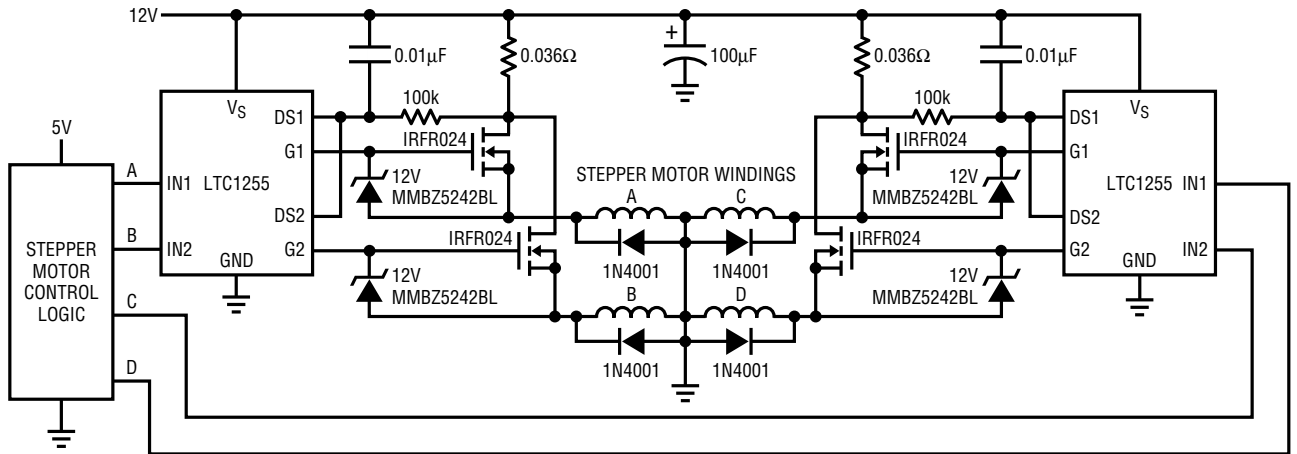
12V

0.01μF

0.036Ω

+

100μF

0.036Ω

0.01μF

5V

$V_S$

DS1

100k

IRFR024

100k

DS1

$V_S$

G1

IRFR024

G1

A

IN1

LTC1255

12V

MMBZ5242BL

STEPPER MOTOR WINDINGS

A

C

12V

MMBZ5242BL

LTC1255

IN1

DS2

DS2

B

IN2

GND

G2

IRFR024

IRFR024

G2

GND

IN2

STEPPER MOTOR CONTROL LOGIC

1N4001

1N4001

12V

MMBZ5242BL

12V

MMBZ5242BL

C

B

D

1N4001

1N4001

D